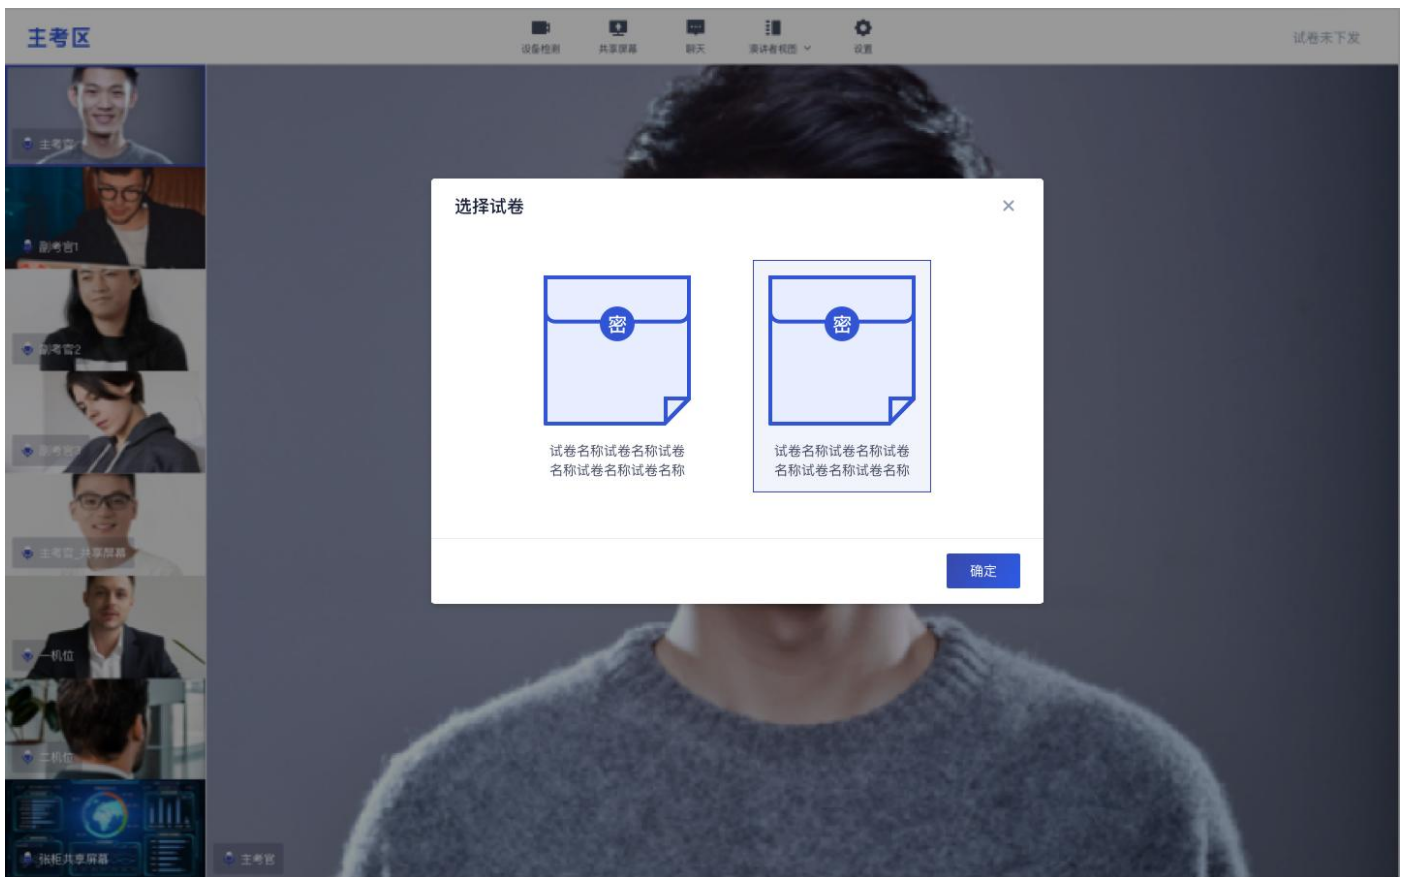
主考区

设备检测
共享屏幕
聊天
演讲者视图
设置

试卷未下发

主考官
副考官1
副考官2
副考官3
主考官_共享屏幕
一机位
二机位
张柜共享屏幕

主考官

选择试卷

×

密
试卷名称试卷名称试卷名称试卷名称试卷名称

密
试卷名称试卷名称试卷名称试卷名称试卷名称

确定